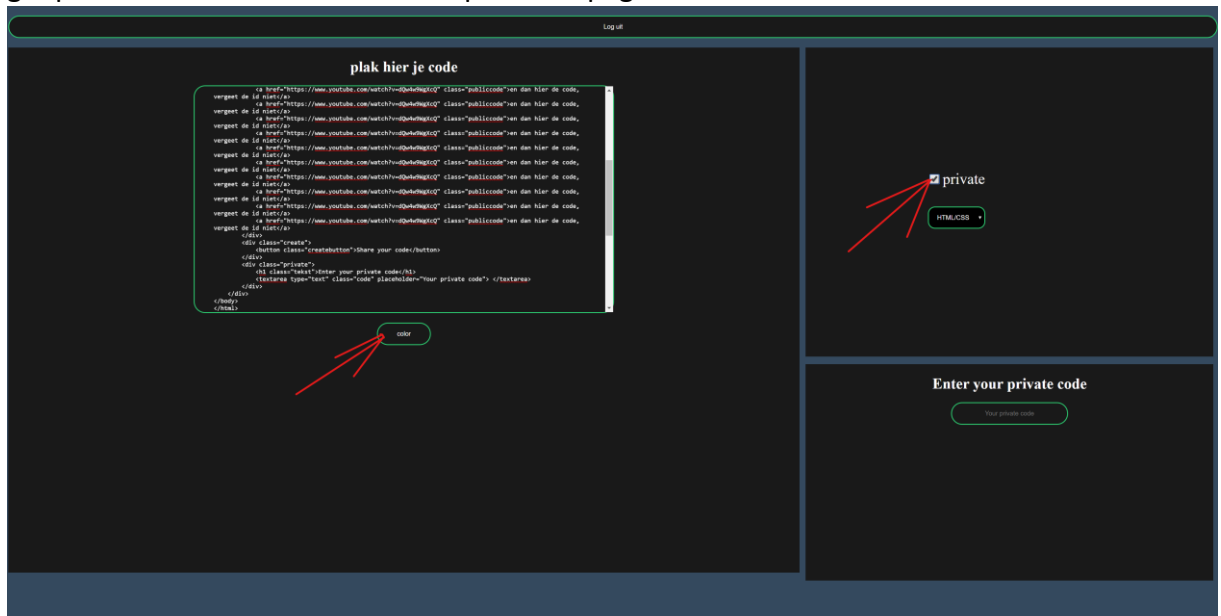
Log uit

plak hier je code

<a href="https://www.youtube.com/watch?v=dQw4w9WgXcQ" class="publiccode">en dan hier de code, vergeet de id niet</a>
<a href="https://www.youtube.com/watch?v=dQw4w9WgXcQ" class="publiccode">en dan hier de code, vergeet de id niet</a>
<a href="https://www.youtube.com/watch?v=dQw4w9WgXcQ" class="publiccode">en dan hier de code, vergeet de id niet</a>
<a href="https://www.youtube.com/watch?v=dQw4w9WgXcQ" class="publiccode">en dan hier de code, vergeet de id niet</a>
<a href="https://www.youtube.com/watch?v=dQw4w9WgXcQ" class="publiccode">en dan hier de code, vergeet de id niet</a>
<a href="https://www.youtube.com/watch?v=dQw4w9WgXcQ" class="publiccode">en dan hier de code, vergeet de id niet</a>
<a href="https://www.youtube.com/watch?v=dQw4w9WgXcQ" class="publiccode">en dan hier de code, vergeet de id niet</a>
<a href="https://www.youtube.com/watch?v=dQw4w9WgXcQ" class="publiccode">en dan hier de code, vergeet de id niet</a>
<a href="https://www.youtube.com/watch?v=dQw4w9WgXcQ" class="publiccode">en dan hier de code, vergeet de id niet</a>
<a href="https://www.youtube.com/watch?v=dQw4w9WgXcQ" class="publiccode">en dan hier de code, vergeet de id niet</a>
</div>
<div class="create">
<button class="createbutton">Share your code</button>
</div>
<div class="private">
<h1 class="tekst">Enter your private code</h1>
<textarea type="text" class="code" placeholder="Your private code"> </textarea>
</div>
</div>
</body>
</html>

color

private

HTML/CSS

Enter your private code

Your private code